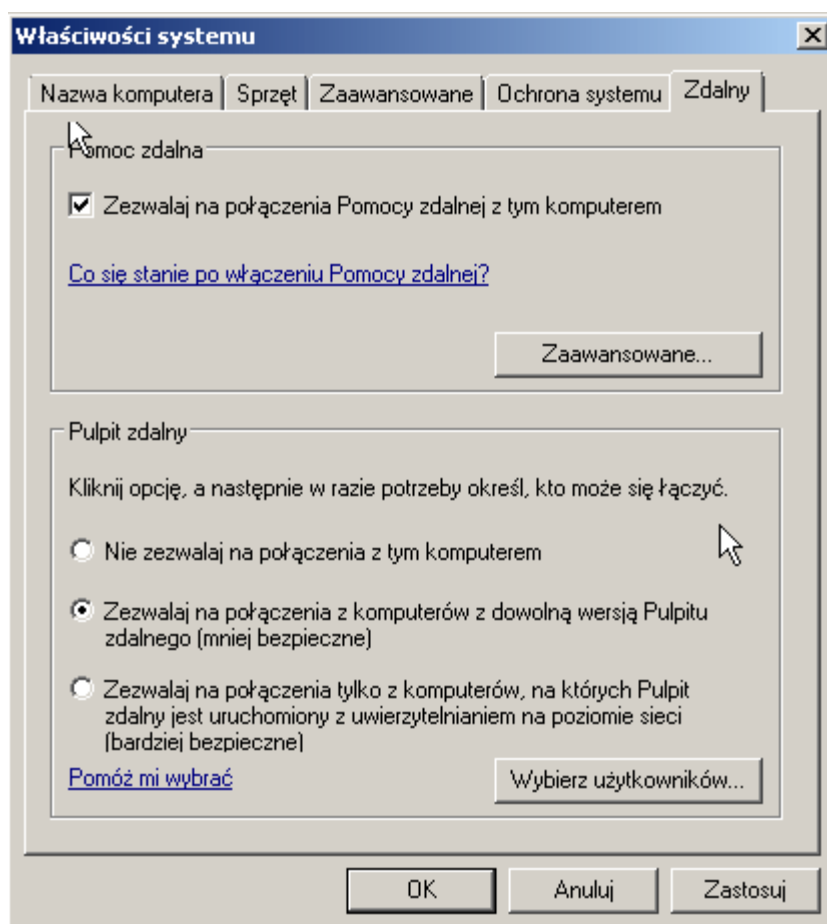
Właściwości systemu

Nazwa komputera | Sprzęt | Zaawansowane | Ochrona systemu | Zdalny

Pomoc zdalna

☑ Zezwalaj na połączenia Pomocy zdalnej z tym komputerem

Co się stanie po włączeniu Pomocy zdalnej?

Zaawansowane...

Pulpit zdalny

Kliknij opcję, a następnie w razie potrzeby określ, kto może się łączyć.

Nie zezwalaj na połączenia z tym komputerem

Zezwalaj na połączenia z komputerów z dowolną wersją Pulpitu zdalnego (mniej bezpieczne)

Zezwalaj na połączenia tylko z komputerów, na których Pulpit zdalny jest uruchomiony z uwierzytelnianiem na poziomie sieci (bardziej bezpieczne)

Pomóż mi wybrać

Wybierz użytkowników...

OK

Anuluj

Zastosuj